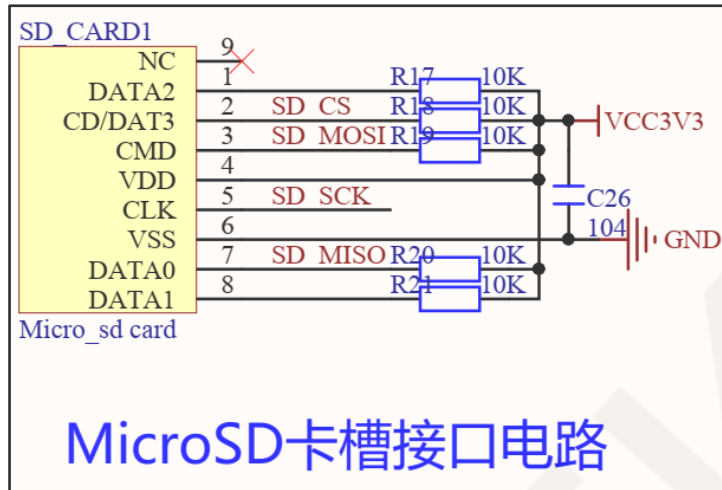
SD_CARD1

NC
DATA2
CD/DAT3
CMD
VDD
CLK
VSS
DATA0
DATA1

Micro_sd card

9
1
2
3
4
5
6
7
8

SD_CS
SD_MOSI
SD_SCK
SD_MISO

R17 10K
R18 10K
R19 10K
R20 10K
R21 10K

VCC3V3
C26
104
GND

MicroSD卡槽接口电路